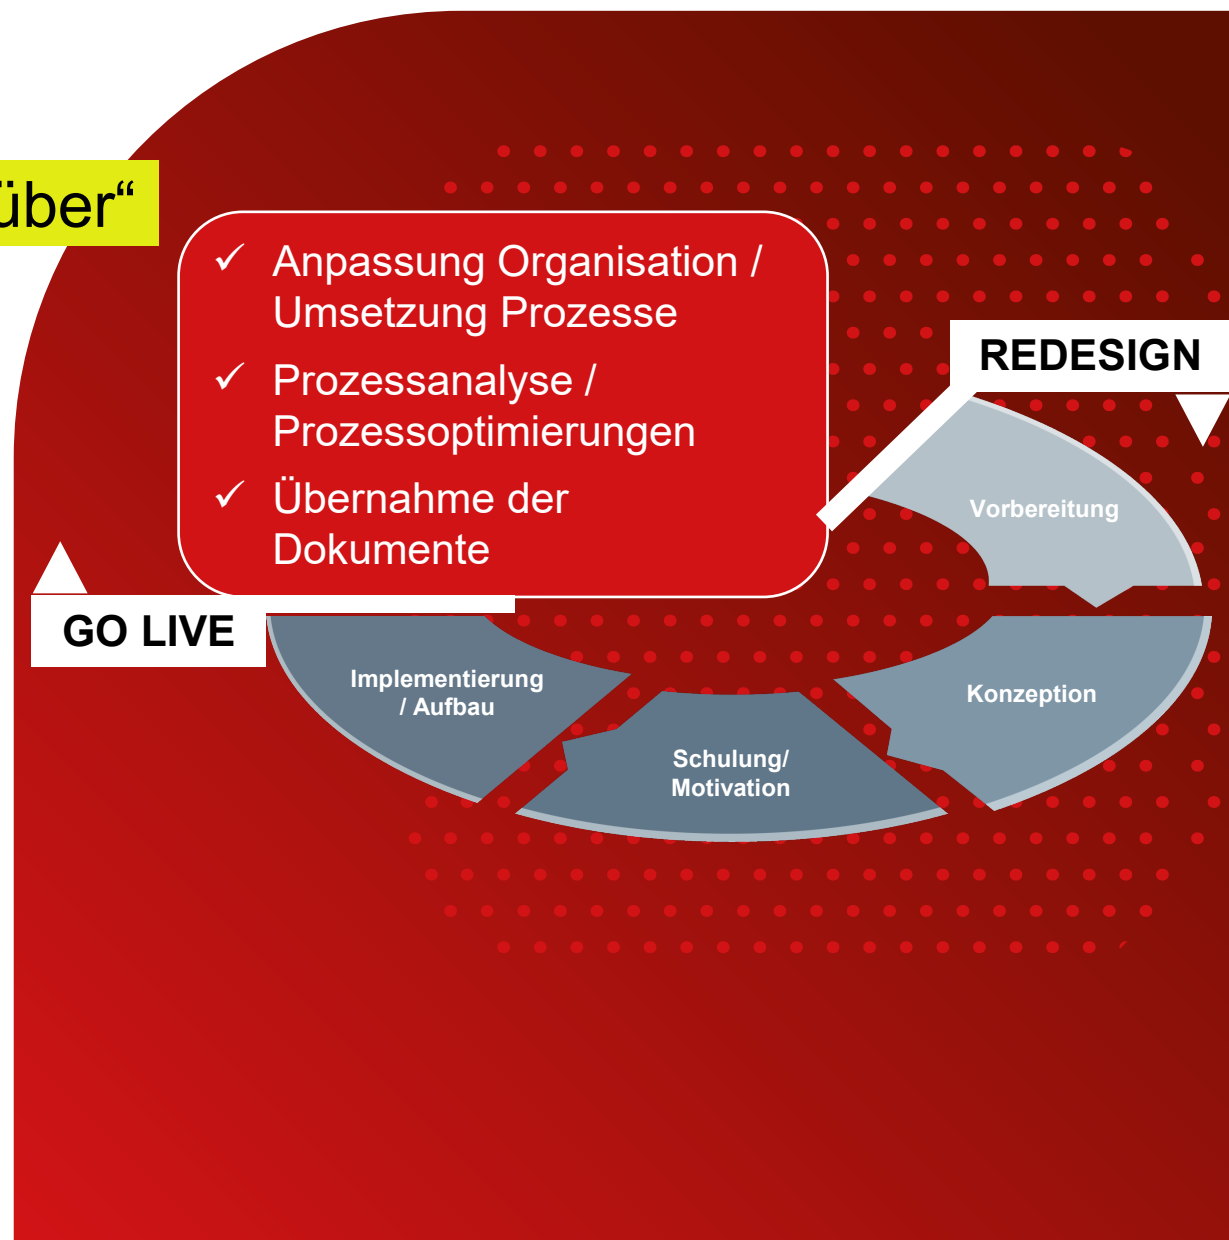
über“

✓ Anpassung Organisation / Umsetzung Prozesse

✓ Prozessanalyse / Prozessoptimierungen

✓ Übernahme der Dokumente

REDESIGN

Vorbereitung

Konzeption

Schulung/ Motivation

Implementierung / Aufbau

GO LIVE